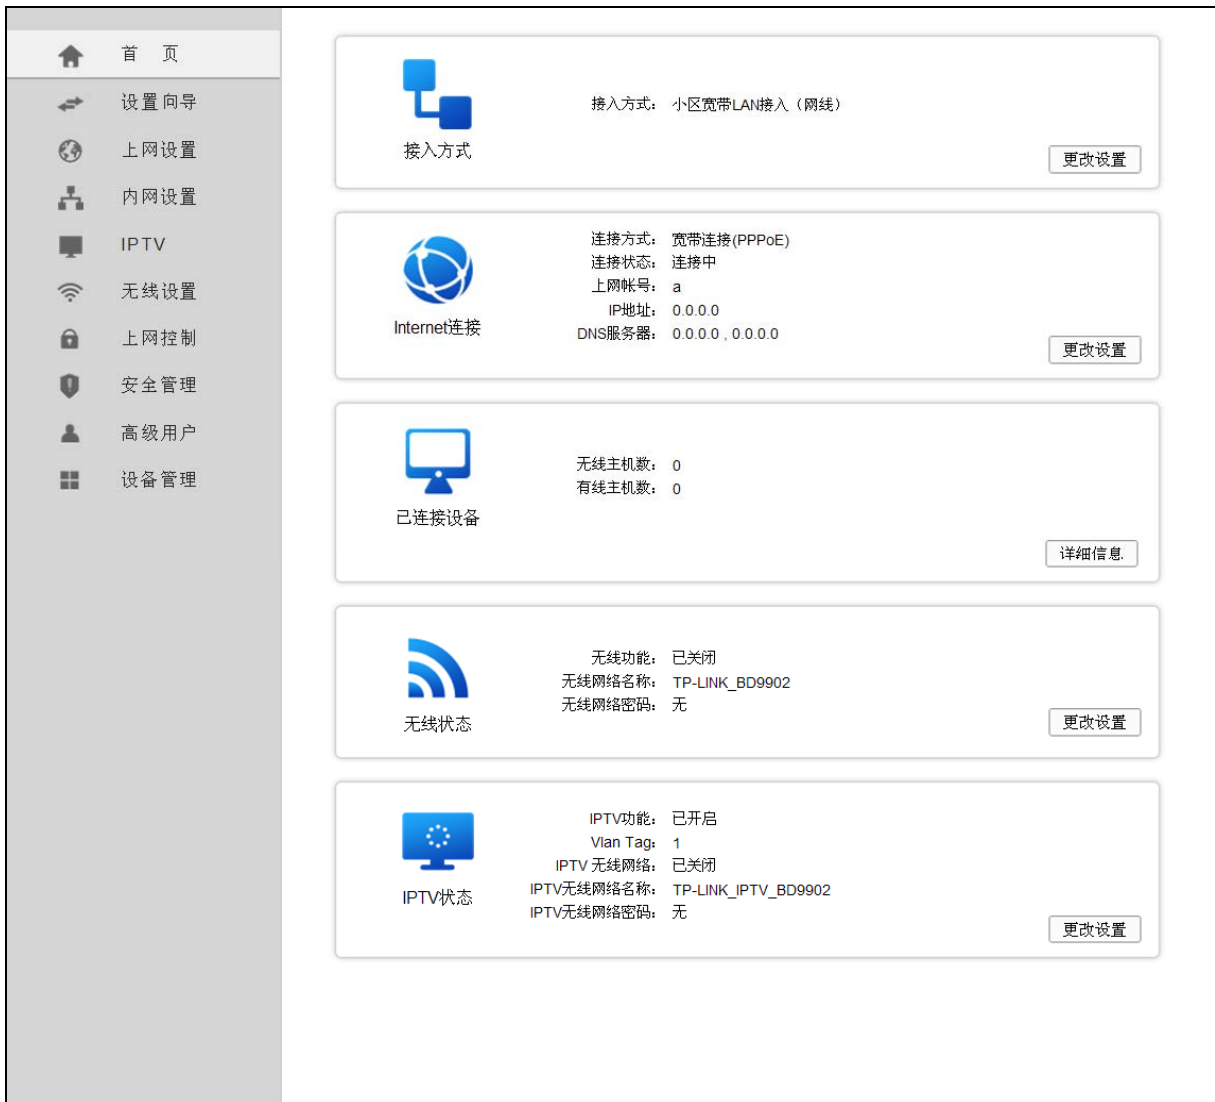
首 页
设置向导
上网设置
内网设置
IPTV
无线设置
上网控制
安全管理
高级用户
设备管理

接入方式
接入方式：小区宽带LAN接入（网线）
更改设置

Internet连接
连接方式：宽带连接(PPPoE)
连接状态：连接中
上网帐号：a
IP地址：0.0.0.0
DNS服务器：0.0.0.0 , 0.0.0.0
更改设置

已连接设备
无线主机数：0
有线主机数：0
详细信息

无线状态
无线功能：已关闭
无线网络名称：TP-LINK_BD9902
无线网络密码：无
更改设置

IPTV状态
IPTV功能：已开启
Vlan Tag：1
IPTV 无线网络：已关闭
IPTV无线网络名称：TP-LINK_IPTV_BD9902
IPTV无线网络密码：无
更改设置